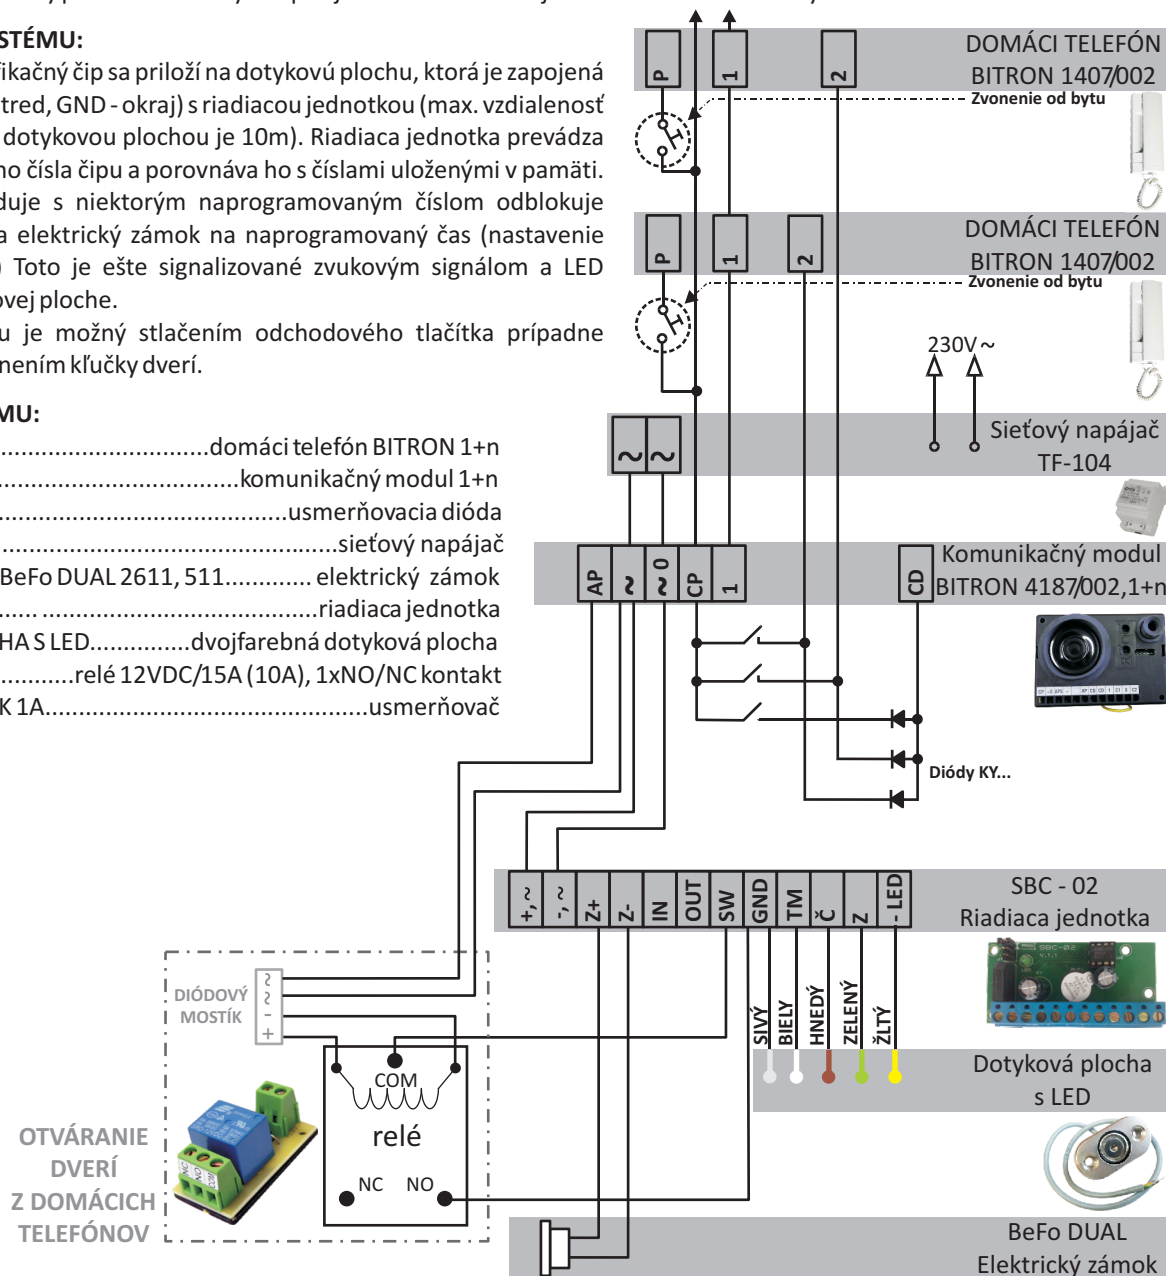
STÉMU:
fikačný čip sa priloží na dotykovú plochu, ktorá je zapojená tred, GND - okraj) s riadiacou jednotkou (max. vzdialenosť dotykovou plochou je 10m). Riadiaca jednotka prevádza ho čísla čipu a porovnáva ho s číslami uloženými v pamäti. duje s niektorým naprogramovaným číslom odblokuje a elektrický zámok na naprogramovaný čas (nastavenie ) Toto je ešte signalizované zvukovým signálom a LED ovej ploche.
u je možný stlačením odchodového tlačítka prípadne nením kľučky dverí.

MU:
.............................domáci telefón BITRON 1+n
..................................komunikačný modul 1+n
..........................................usmerňovacia dióda
...............................................sieťový napájač
BeFo DUAL 2611, 511............. elektrický zámok
....... ......................................riadiaca jednotka
HA S LED...............dvojfarebná dotyková plocha
...........relé 12VDC/15A (10A), 1xNO/NC kontakt
K 1A.............................................usmerňovač

P
1
2
DOMÁCI TELEFÓN BITRON 1407/002
Zvonenie od bytu

P
1
2
DOMÁCI TELEFÓN BITRON 1407/002
Zvonenie od bytu

230V~
~
~
Sieťový napájač TF-104

AP
~
~ 0
CP
1
CD
Komunikačný modul BITRON 4187/002,1+n

Diódy KY...

+,~
-,~
Z+
Z-
IN
OUT
SW
GND
TM
Č
Z
- LED
SBC - 02
Riadiaca jednotka

DIÓDOVÝ MOSTÍK
~
~
-
+

COM
relé
NC
NO

SIVÝ
BIELY
HNEDÝ
ZELENÝ
ŽLTÝ
Dotyková plocha s LED

OTVÁRANIE DVERÍ Z DOMÁCICH TELEFÓNOV

BeFo DUAL
Elektrický zámok